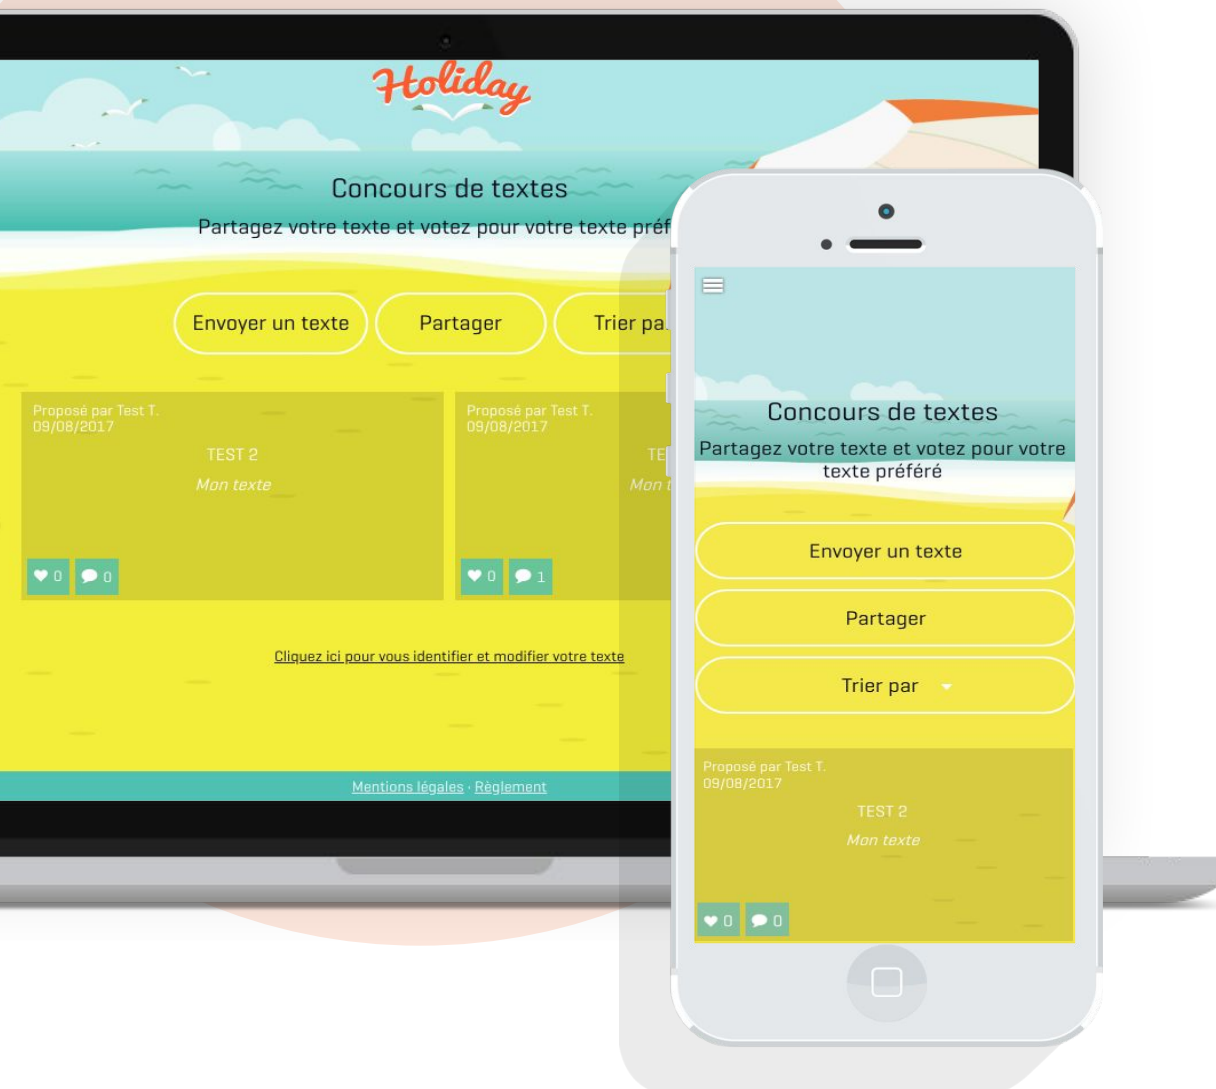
Holiday

Concours de textes

Partagez votre texte et votez pour votre texte préf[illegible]

Envoyer un texte

Partager

Trier pa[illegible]

Proposé par Test T.
09/08/2017

TEST 2

Mon texte

0 0

Proposé par Test T.
09/08/2017

TE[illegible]

Mon t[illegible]

0 1

Cliquez ici pour vous identifier et modifier votre texte

Mentions légales · Règlement

Concours de textes

Partagez votre texte et votez pour votre texte préféré

Envoyer un texte

Partager

Trier par

Proposé par Test T.
09/08/2017

TEST 2

Mon texte

0 0